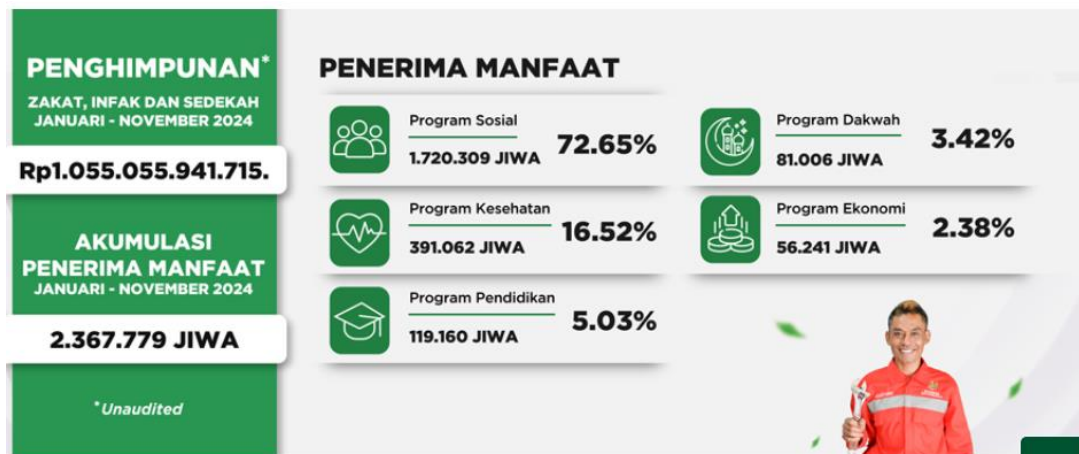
PENGHIMPUNAN*
ZAKAT, INFAK DAN SEDEKAH
JANUARI - NOVEMBER 2024

Rp1.055.055.941.715.

AKUMULASI
PENERIMA MANFAAT
JANUARI - NOVEMBER 2024

2.367.779 JIWA

*Unaudited

PENERIMA MANFAAT

Program Sosial
1.720.309 JIWA
72.65%

Program Kesehatan
391.062 JIWA
16.52%

Program Pendidikan
119.160 JIWA
5.03%

Program Dakwah
81.006 JIWA
3.42%

Program Ekonomi
56.241 JIWA
2.38%